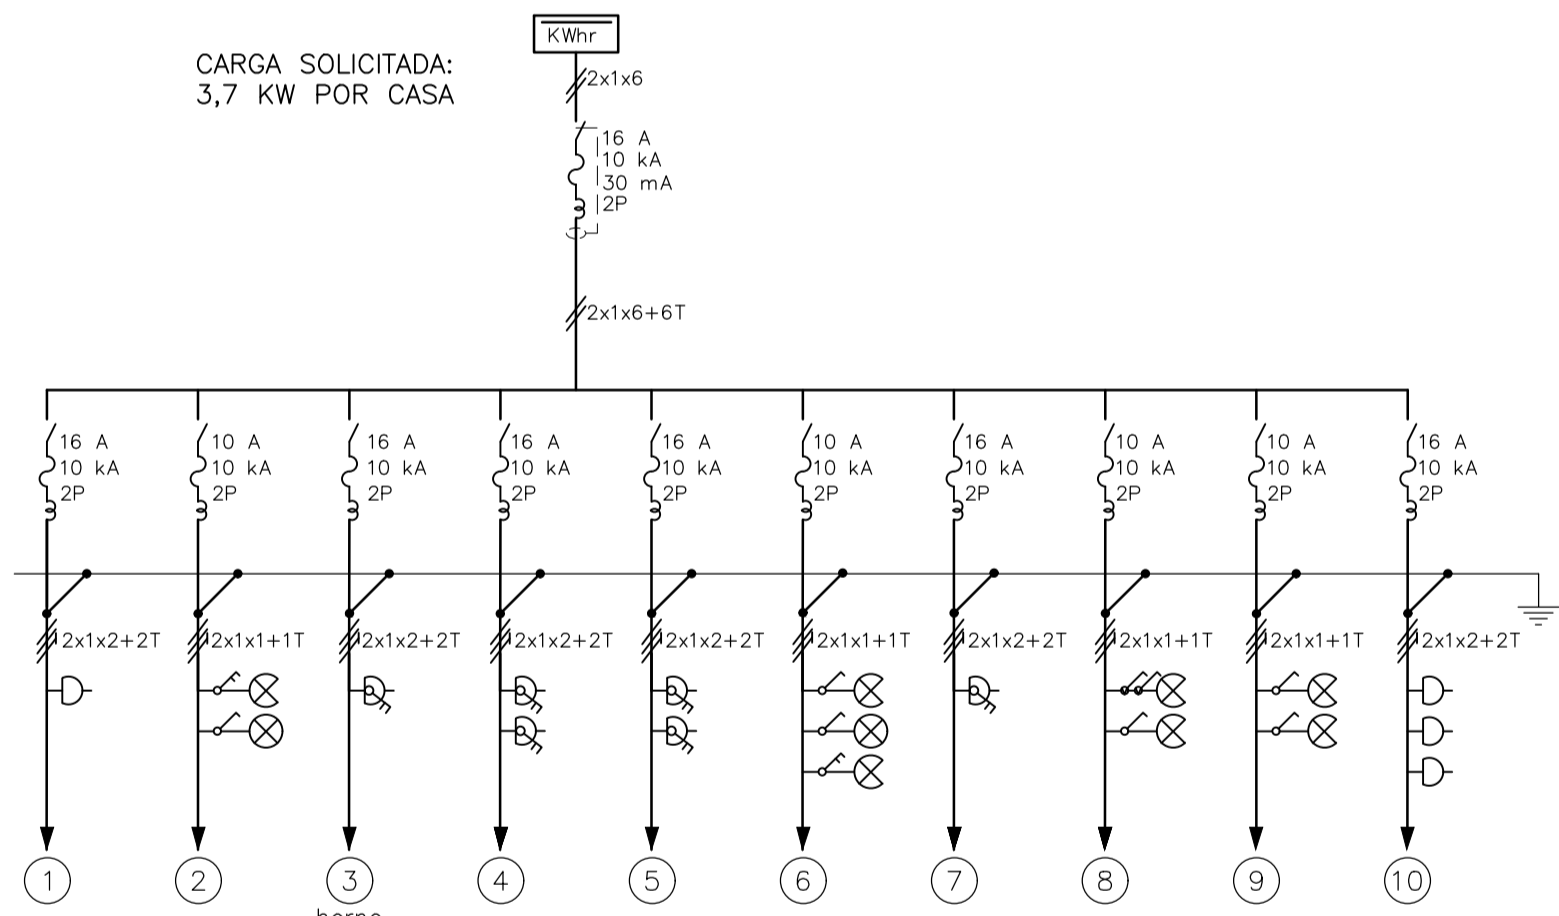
CARGA SOLICITADA:
3,7 KW POR CASA

KWhr

2x1x6

16 A
10 kA
30 mA
2P

2x1x6+6T

16 A
10 kA
2P

10 A
10 kA
2P

16 A
10 kA
2P

16 A
10 kA
2P

16 A
10 kA
2P

10 A
10 kA
2P

16 A
10 kA
2P

10 A
10 kA
2P

10 A
10 kA
2P

16 A
10 kA
2P

2x1x2+2T

2x1x1+1T

2x1x2+2T

2x1x2+2T

2x1x2+2T

2x1x1+1T

2x1x2+2T

2x1x1+1T

2x1x1+1T

2x1x2+2T

1

2

3

4

5

6

7

8

9

10

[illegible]